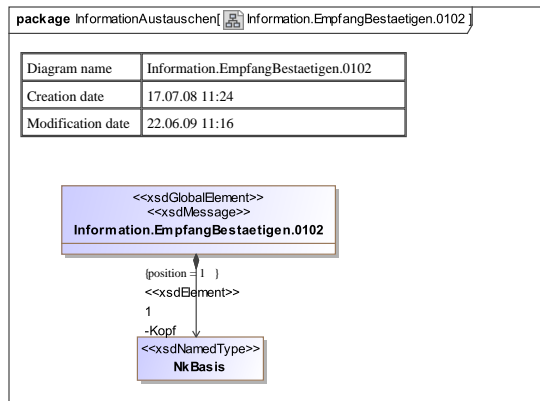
**package** InformationAustauschen[ Information.EmpfangBestaetigen.0102 ]

| Diagram name | Information.EmpfangBestaetigen.0102 |
|---|---|
| Creation date | 17.07.08 11:24 |
| Modification date | 22.06.09 11:16 |

<<xsdGlobalElement>>
<<xsdMessage>>
**Information.EmpfangBestaetigen.0102**

{position = 1 }
<<xsdElement>>
1
-Kopf

<<xsdNamedType>>
**NkBasis**